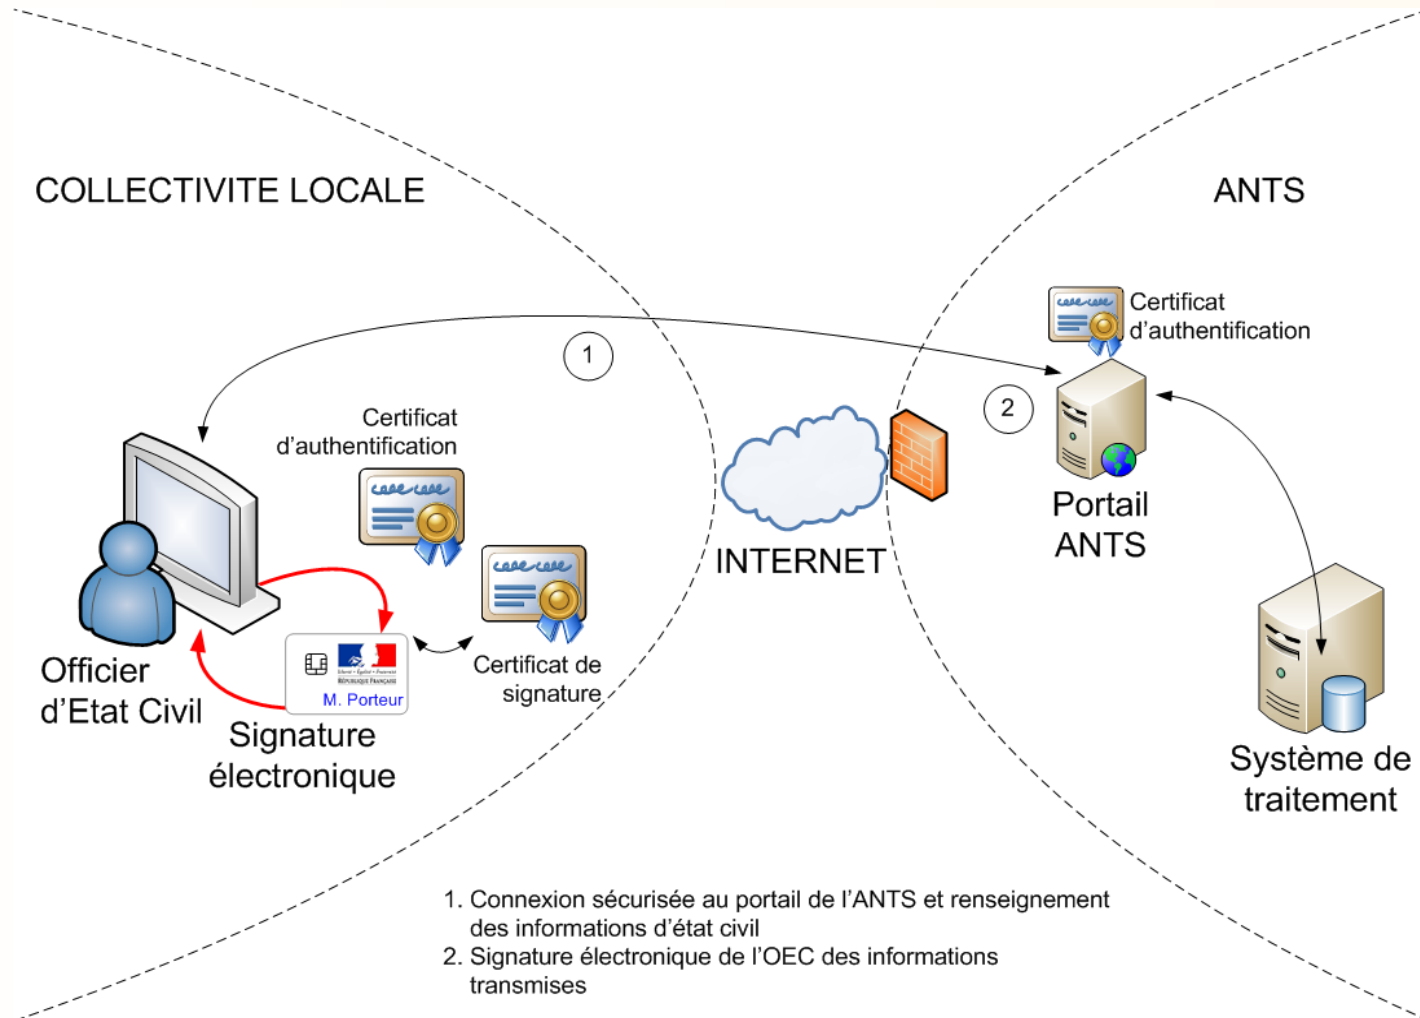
COLLECTIVITE LOCALE

ANTS

1

2

Certificat d'authentification

Certificat d'authentification

Portail ANTS

INTERNET

Officier d'Etat Civil

M. Porteur

Certificat de signature

Signature électronique

Système de traitement

1. Connexion sécurisée au portail de l'ANTS et renseignement des informations d'état civil
2. Signature électronique de l'OEC des informations transmises